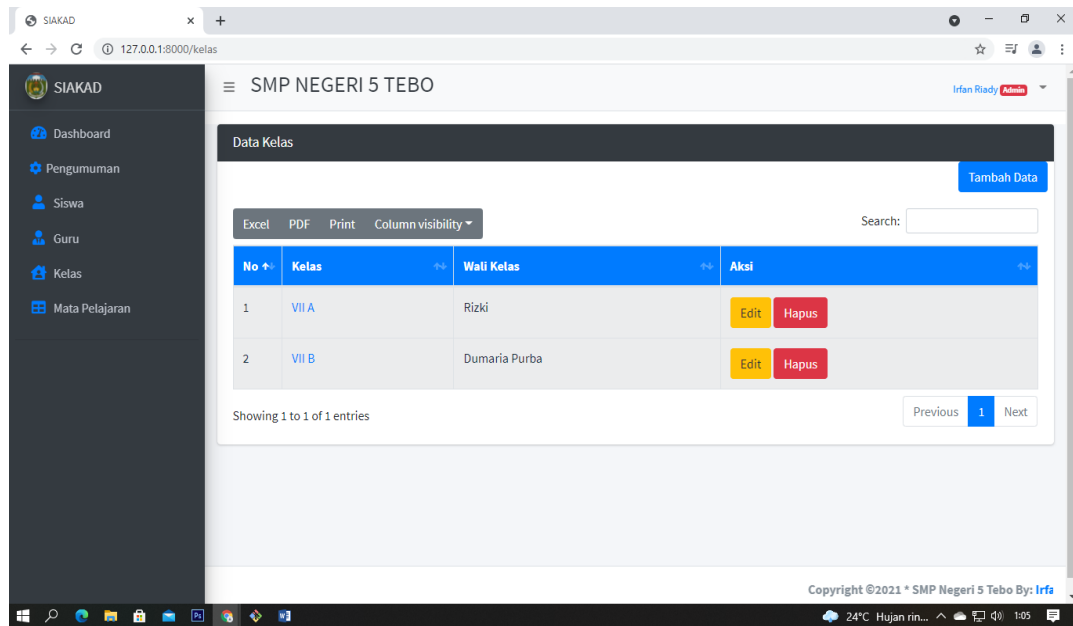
SIAKAD ×
127.0.0.1:8000/kelas

SIAKAD
Dashboard
Pengumuman
Siswa
Guru
Kelas
Mata Pelajaran

≡ SMP NEGERI 5 TEBO
Irfan Riady Admin

Data Kelas

Tambah Data

Excel PDF Print Column visibility
Search:

| No | Kelas | Wali Kelas | Aksi |
|---|---|---|---|
| 1 | VII A | Rizki | Edit Hapus |
| 2 | VII B | Dumaria Purba | Edit Hapus |

Showing 1 to 1 of 1 entries
Previous 1 Next

Copyright ©2021 * SMP Negeri 5 Tebo By: Irfa

24°C Hujan rin... 1:05